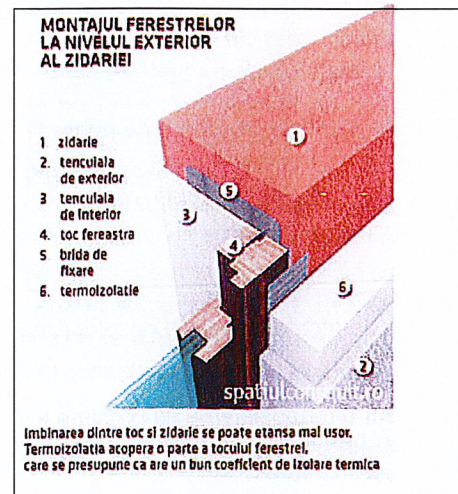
MONTAJUL FERESTRELOR LA NIVELUL EXTERIOR AL ZIDARIEI

1 zidarie
2. tencuiala de exterior
3 tencuiala de interior
4. toc fereastra
5 brida de fixare
6. termoizolatie

1

5

3

4

6

2

spatiulcon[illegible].ro

Imbinarea dintre toc si zidarie se poate etansa mai usor. Termoizolatia acopera o parte a tocului ferestrei, care se presupune ca are un bun coeficient de izolare termica